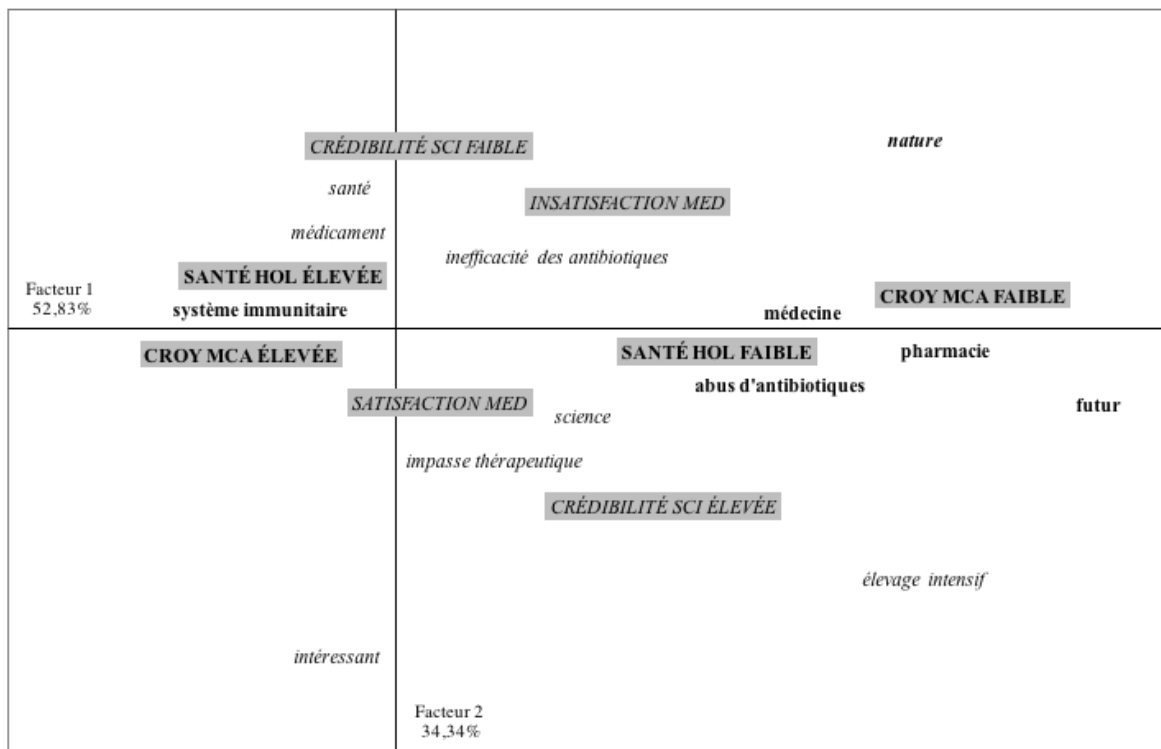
CRÉDIBILITÉ SCI FAIBLE

nature

santé

INSATISFACTION MED

médicament

inefficacité des antibiotiques

SANTÉ HOL ÉLEVÉE

Facteur 1
52,83%

système immunitaire

médecine

CROY MCA FAIBLE

CROY MCA ÉLEVÉE

SANTÉ HOL FAIBLE

pharmacie

abus d'antibiotiques

SATISFACTION MED

science

futur

impasse thérapeutique

CRÉDIBILITÉ SCI ÉLEVÉE

élevage intensif

intéressant

Facteur 2
34,34%